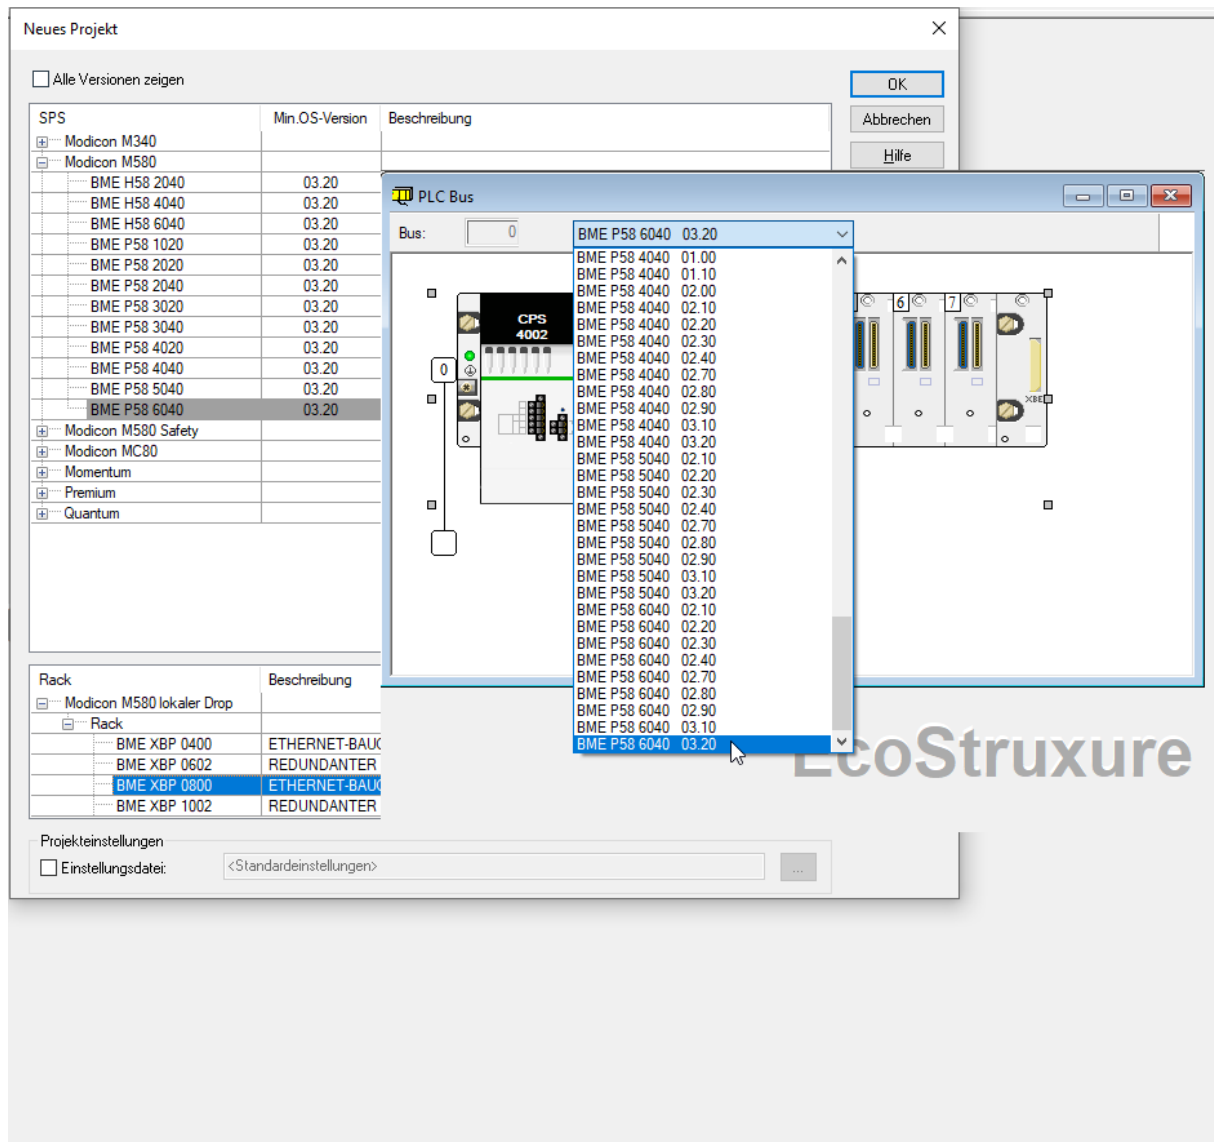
Neues Projekt

Alle Versionen zeigen

OK
Abbrechen
Hilfe

| SPS | Min.OS-Version | Beschreibung |
|---|---|---|
| Modicon M340 | | |
| Modicon M580 | | |
| BME H58 2040 | 03.20 | |
| BME H58 4040 | 03.20 | |
| BME H58 6040 | 03.20 | |
| BME P58 1020 | 03.20 | |
| BME P58 2020 | 03.20 | |
| BME P58 2040 | 03.20 | |
| BME P58 3020 | 03.20 | |
| BME P58 3040 | 03.20 | |
| BME P58 4020 | 03.20 | |
| BME P58 4040 | 03.20 | |
| BME P58 5040 | 03.20 | |
| BME P58 6040 | 03.20 | |
| Modicon M580 Safety | | |
| Modicon MC80 | | |
| Momentum | | |
| Premium | | |
| Quantum | | |

| Rack | Beschreibung |
|---|---|
| Modicon M580 lokaler Drop | |
| Rack | |
| BME XBP 0400 | ETHERNET-BAU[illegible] |
| BME XBP 0602 | REDUNDANTER |
| BME XBP 0800 | ETHERNET-BAU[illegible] |
| BME XBP 1002 | REDUNDANTER |

Projekteinstellungen
Einstellungsdatei: <Standardeinstellungen> ...

PLC Bus
Bus: 0
BME P58 6040 03.20

BME P58 4040 01.00
BME P58 4040 01.10
BME P58 4040 02.00
BME P58 4040 02.10
BME P58 4040 02.20
BME P58 4040 02.30
BME P58 4040 02.40
BME P58 4040 02.70
BME P58 4040 02.80
BME P58 4040 02.90
BME P58 4040 03.10
BME P58 4040 03.20
BME P58 5040 02.10
BME P58 5040 02.20
BME P58 5040 02.30
BME P58 5040 02.40
BME P58 5040 02.70
BME P58 5040 02.80
BME P58 5040 02.90
BME P58 5040 03.10
BME P58 5040 03.20
BME P58 6040 02.10
BME P58 6040 02.20
BME P58 6040 02.30
BME P58 6040 02.40
BME P58 6040 02.70
BME P58 6040 02.80
BME P58 6040 02.90
BME P58 6040 03.10
BME P58 6040 03.20

CPS 4002
0
6
7
XBE

EcoStruxure